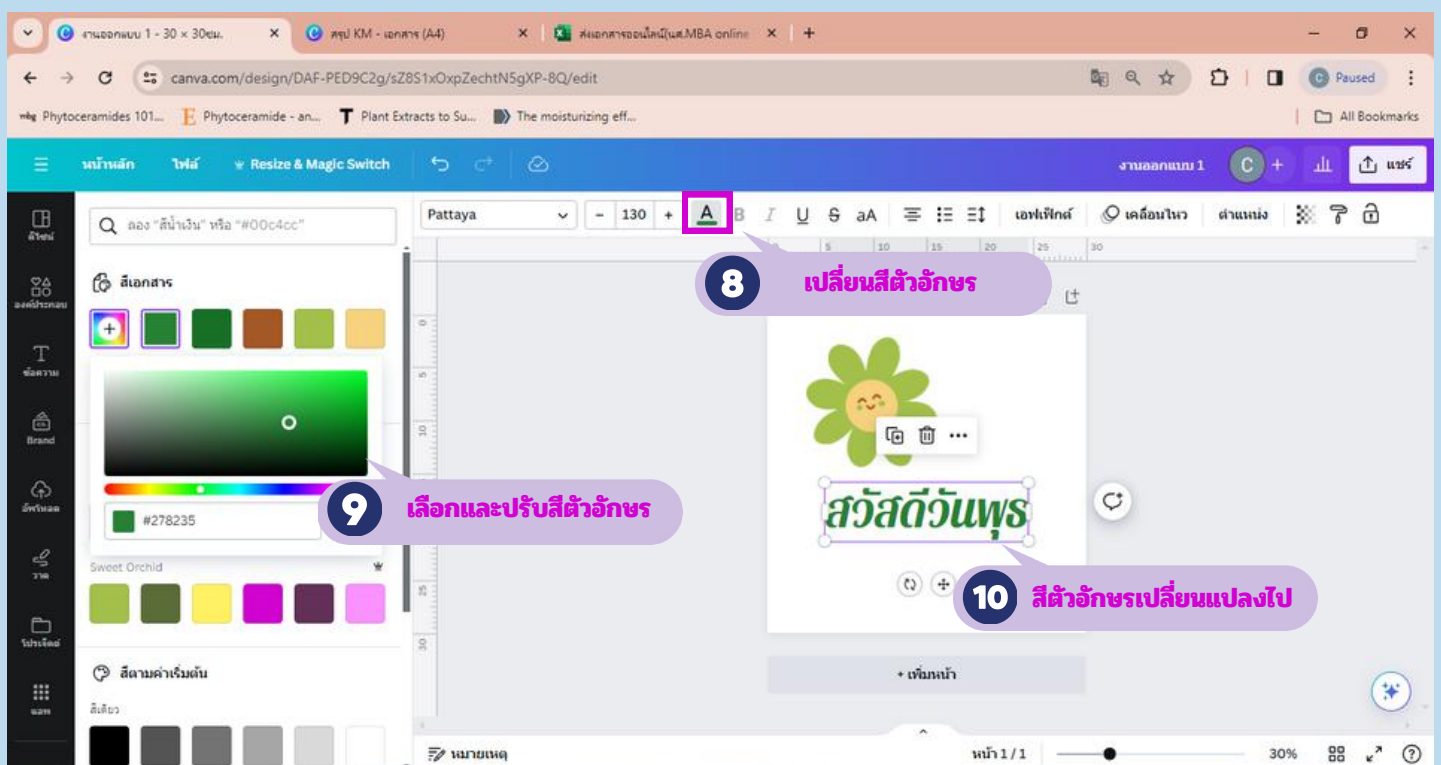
งานออกแบบ 1 - 30 × 30ซม. ×
สรุป KM - เอกสาร (A4) ×
ส่งเอกสารออนไลน์(นศ.MBA online ×
+

canva.com/design/DAF-PED9C2g/sZ8S1xOxpZechtN5gXP-8Q/edit

Paused

Phytoceramides 101... Phytoceramide - an... Plant Extracts to Su... The moisturizing eff... All Bookmarks

หน้าหลัก ไฟล์ Resize & Magic Switch งานออกแบบ 1 แชร์

ดีไซน์ องค์ประกอบ ข้อความ Brand อัพโหลด วาด โปรเจ็กต์ แอพ

ลอง "สีน้ำเงิน" หรือ "#00c4cc"

สีเอกสาร

#278235

Sweet Orchid

สีตามค่าเริ่มต้น

สีเดียว

Pattaya - 130 + A B I U S aA เอฟเฟ็กต์ เคลื่อนไหว ตำแหน่ง

8 เปลี่ยนสีตัวอักษร

9 เลือกและปรับสีตัวอักษร

สวัสดีวันพุธ

10 สีตัวอักษรเปลี่ยนแปลงไป

+ เพิ่มหน้า

หมายเหตุ หน้า 1 / 1 30%